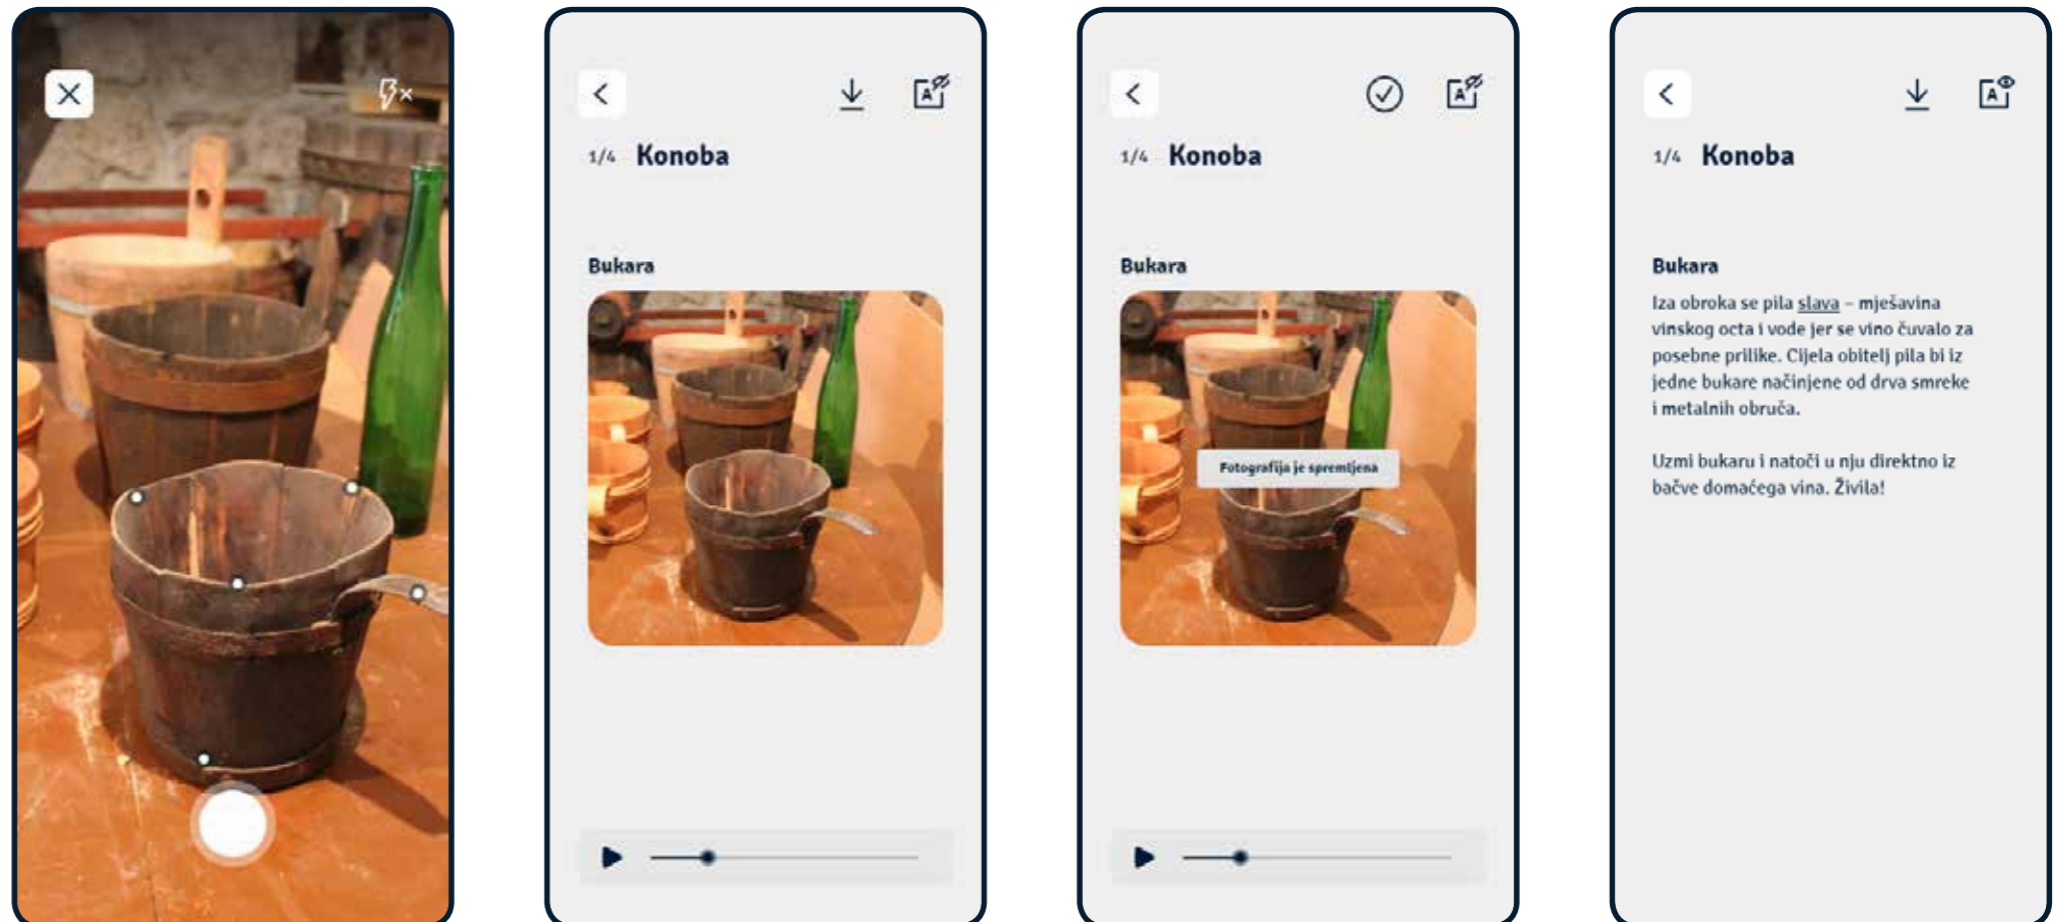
1/4 Konoba

Bukara

1/4 Konoba

Bukara

Fotografija je spremljena

1/4 Konoba

Bukara

Iza obroka se pila slava – mješavina vinskog octa i vode jer se vino čuvalo za posebne prilike. Cijela obitelj pila bi iz jedne bukare načinjene od drva smreke i metalnih obruča.

Uzmi bukaru i natoči u nju direktno iz bačve domaćega vina. Živila!